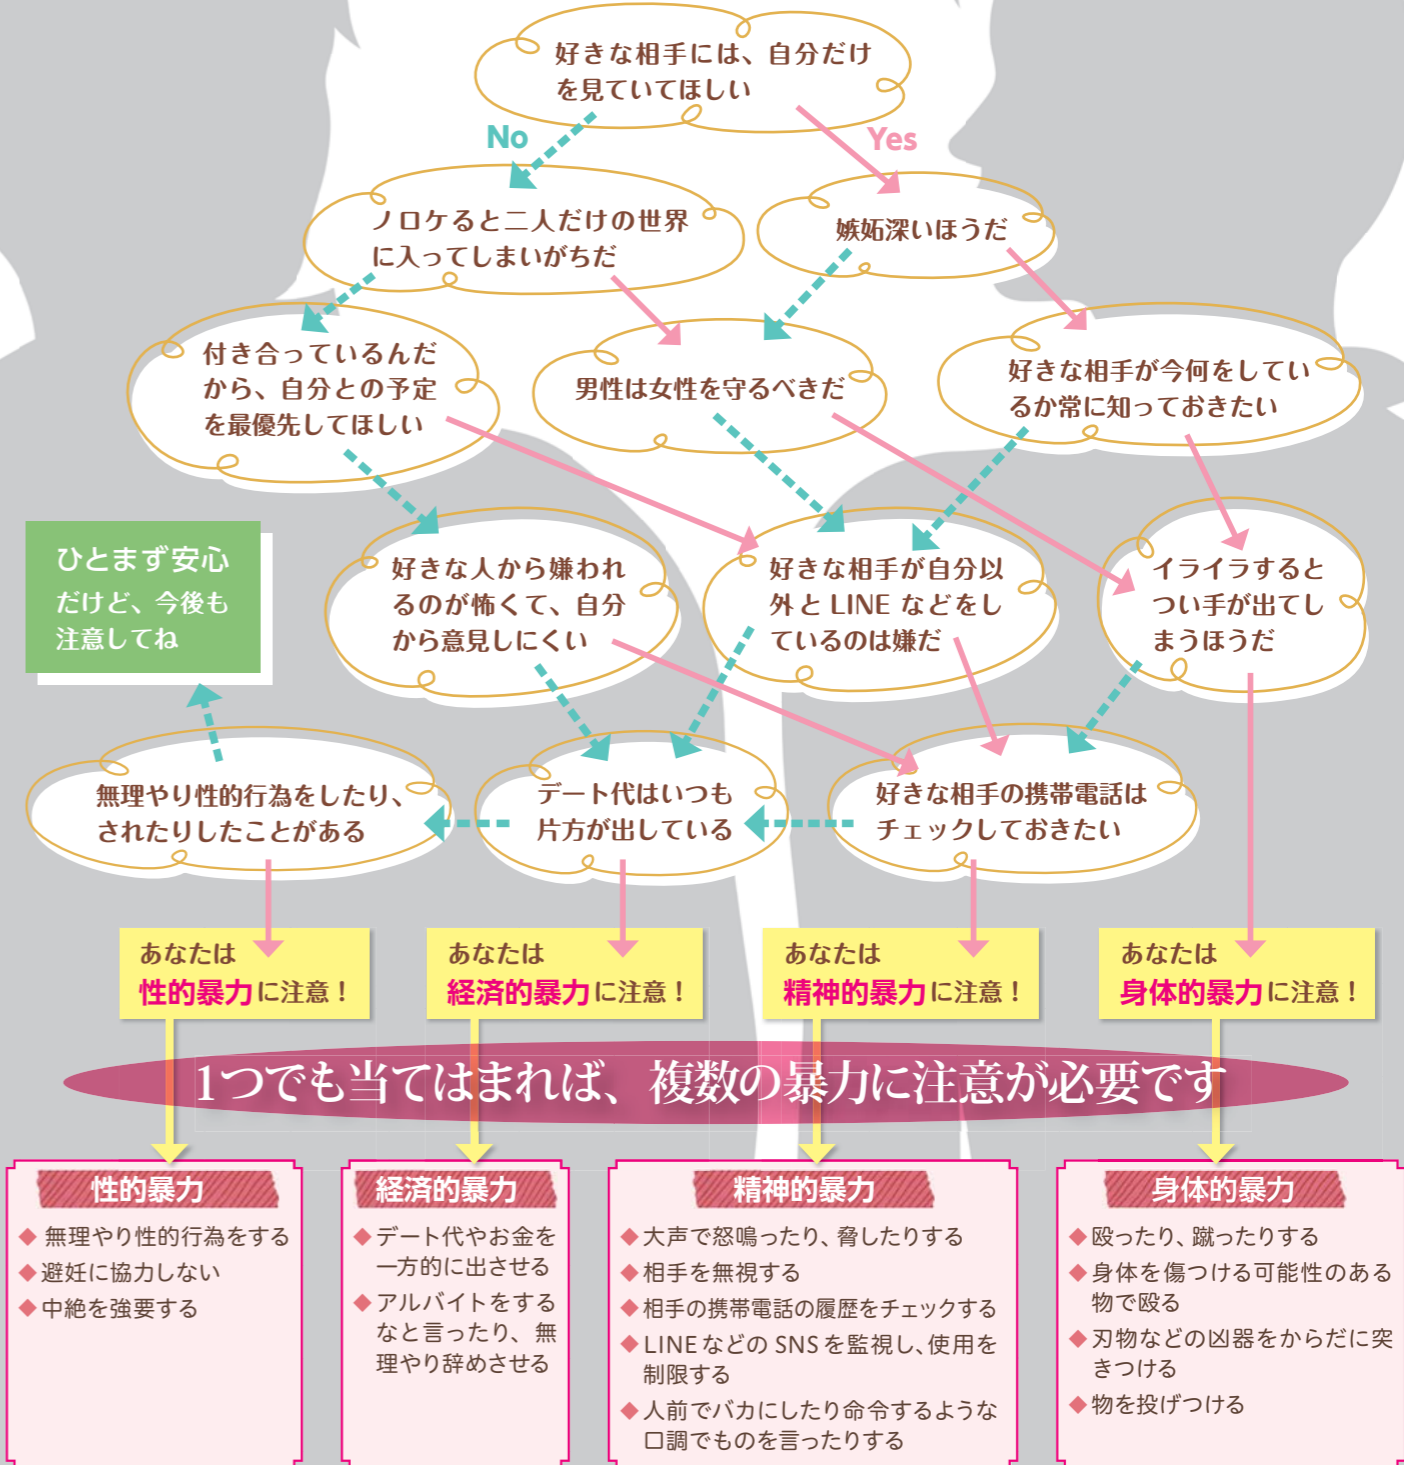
好きな相手には、自分だけを見ていてほしい

No

Yes

ノロケると二人だけの世界に入ってしまいがちだ

嫉妬深いほうだ

付き合っているんだから、自分との予定を最優先してほしい

男性は女性を守るべきだ

好きな相手が今何をしているか常に知っておきたい

ひとまず安心だけど、今後も注意してね

好きな人から嫌われるのが怖くて、自分から意見しにくい

好きな相手が自分以外と LINE などをしているのは嫌だ

イライラするとつい手が出てしまうほうだ

無理やり性的行為をしたり、されたりしたことがある

デート代はいつも片方が出している

好きな相手の携帯電話はチェックしておきたい

あなたは性的暴力に注意！

あなたは経済的暴力に注意！

あなたは精神的暴力に注意！

あなたは身体的暴力に注意！

1つでも当てはまれば、複数の暴力に注意が必要です

性的暴力
◆無理やり性的行為をする
◆避妊に協力しない
◆中絶を強要する

経済的暴力
◆デート代やお金を一方的に出させる
◆アルバイトをするなと言ったり、無理やり辞めさせる

精神的暴力
◆大声で怒鳴ったり、脅したりする
◆相手を無視する
◆相手の携帯電話の履歴をチェックする
◆LINE などの SNS を監視し、使用を制限する
◆人前でバカにしたり命令するような口調でものを言ったりする

身体的暴力
◆殴ったり、蹴ったりする
◆身体を傷つける可能性のある物で殴る
◆刃物などの凶器をからだに突きつける
◆物を投げつける